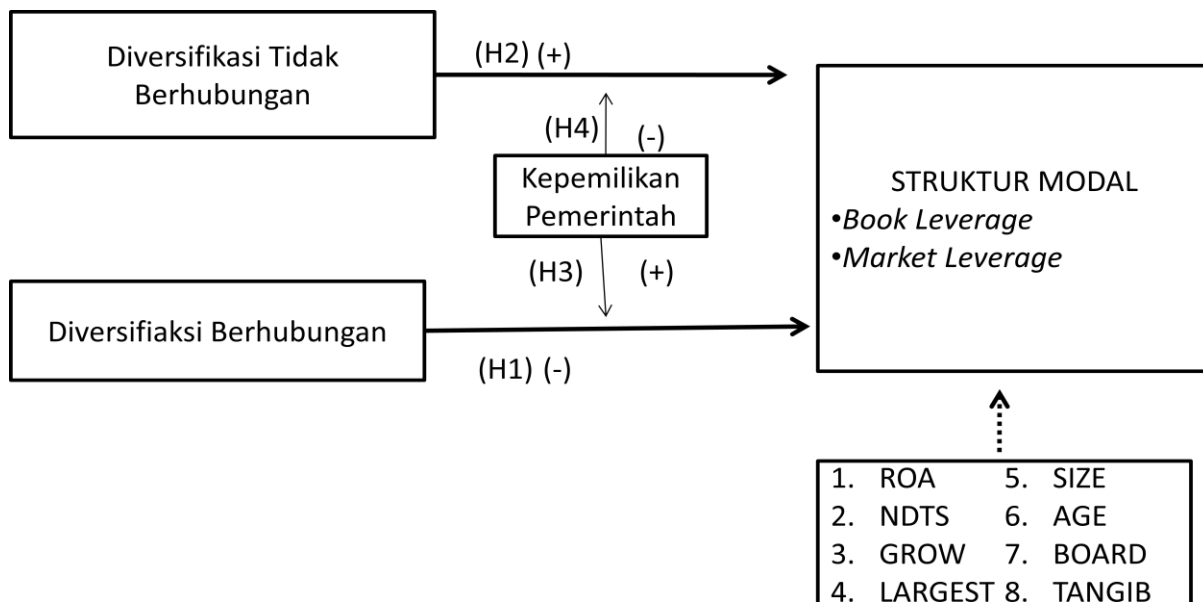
Diversifikasi Tidak Berhubungan

(H2) (+)

(H4) (-)

Kepemilikan Pemerintah

(H3) (+)

Diversifiaksi Berhubungan

(H1) (-)

STRUKTUR MODAL
•*Book Leverage*
•*Market Leverage*

1. ROA 5. SIZE
2. NDTS 6. AGE
3. GROW 7. BOARD
4. LARGEST 8. TANGIB